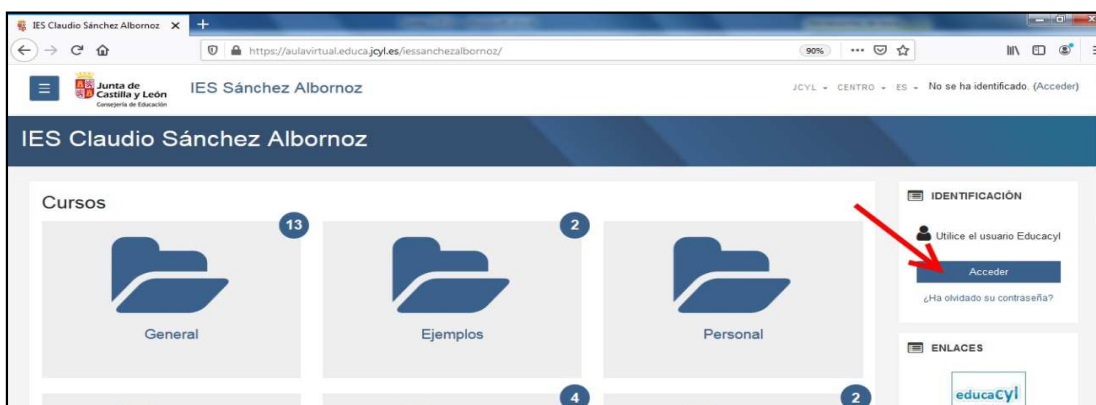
IES Claudio Sánchez Albornoz ×
https://aulavirtual.educa.jcyl.es/iessanchezalbornoz/
90%

Junta de Castilla y León
Consejería de Educación
IES Sánchez Albornoz
JCYL ▾ CENTRO ▾ ES ▾ No se ha identificado. (Acceder)

IES Claudio Sánchez Albornoz

Cursos
13
General
2
Ejemplos
Personal
4
2

IDENTIFICACIÓN
Utilice el usuario Educacyl
Acceder
¿Ha olvidado su contraseña?

ENLACES
educacyl